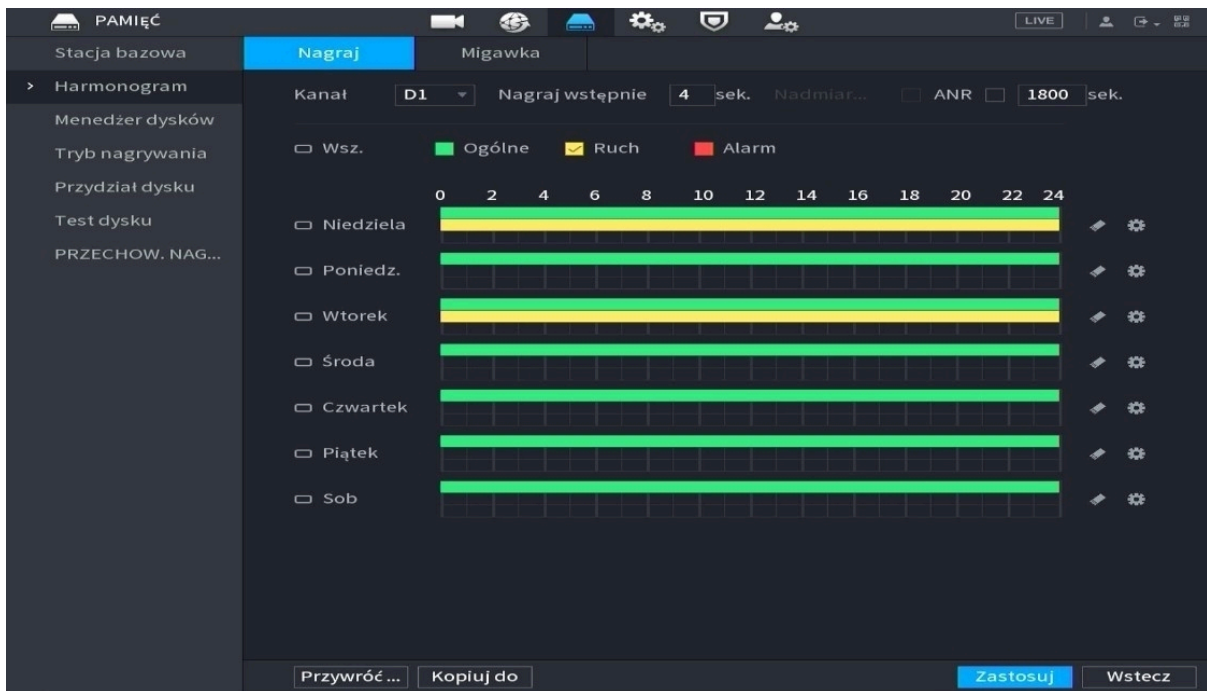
PAMIĘĆ

LIVE

Stacja bazowa
> Harmonogram
Menedżer dysków
Tryb nagrywania
Przydział dysku
Test dysku
PRZECHOW. NAG...

Nagraj
Migawka

Kanał D1 Nagraj wstępnie 4 sek. Nadmiar... ANR 1800 sek.

Wsz. Ogólne Ruch Alarm

0 2 4 6 8 10 12 14 16 18 20 22 24

Niedziela
Poniedz.
Wtorek
Środa
Czwartek
Piątek
Sob

Przywróć ... Kopiuj do Zastosuj Wstecz